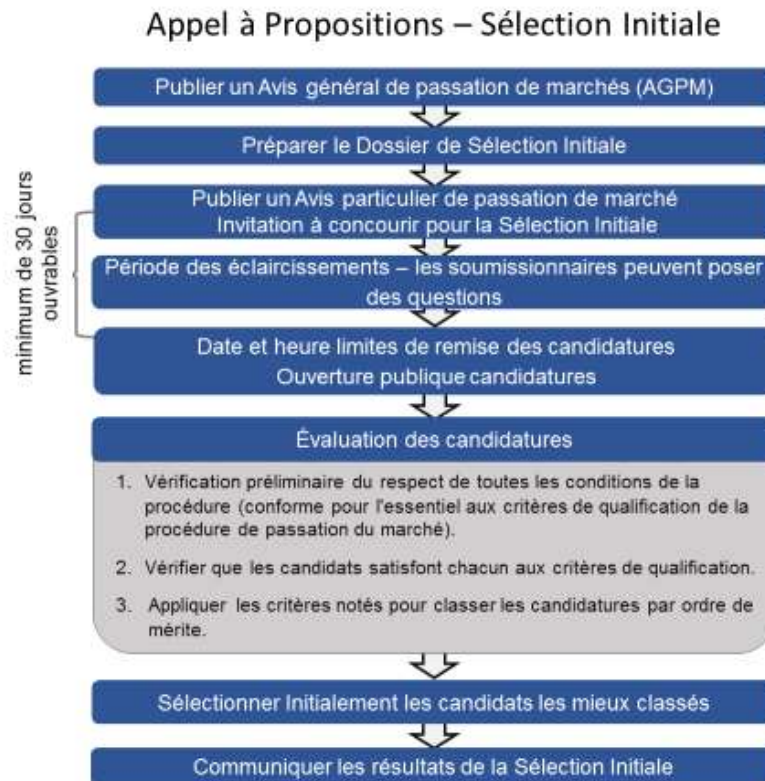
Appel à Propositions – Sélection Initiale

Publier un Avis général de passation de marchés (AGPM)

Préparer le Dossier de Sélection Initiale

minimum de 30 jours ouvrables

Publier un Avis particulier de passation de marché
Invitation à concourir pour la Sélection Initiale

Période des éclaircissements – les soumissionnaires peuvent poser des questions

Date et heure limites de remise des candidatures
Ouverture publique candidatures

Évaluation des candidatures

1. Vérification préliminaire du respect de toutes les conditions de la procédure (conforme pour l'essentiel aux critères de qualification de la procédure de passation du marché).

2. Vérifier que les candidats satisfont chacun aux critères de qualification.

3. Appliquer les critères notés pour classer les candidatures par ordre de mérite.

Sélectionner Initialement les candidats les mieux classés

Communiquer les résultats de la Sélection Initiale